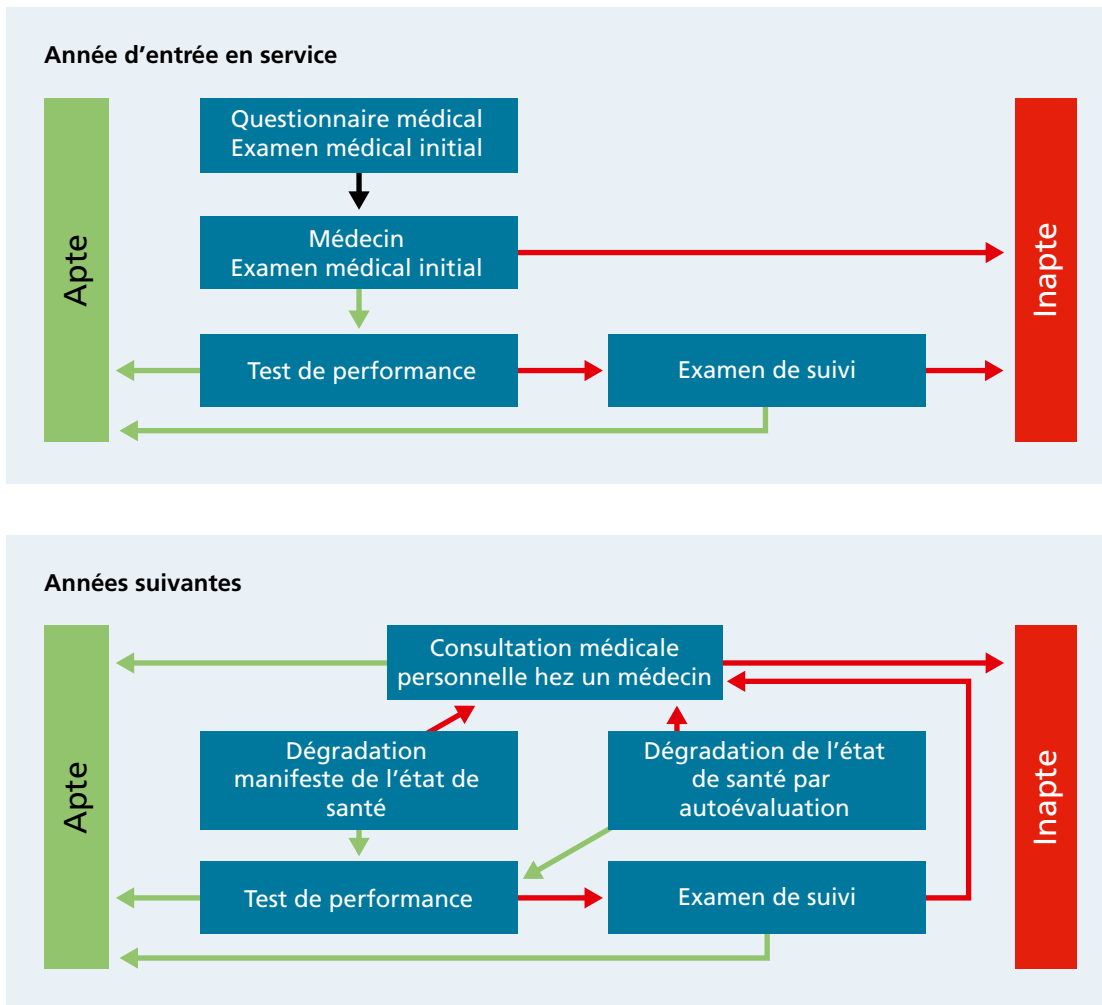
Année d’entrée en service

Apte

Questionnaire médical
Examen médical initial

Médecin
Examen médical initial

Test de performance

Examen de suivi

Inapte

Années suivantes

Apte

Consultation médicale personnelle hez un médecin

Dégradation manifeste de l’état de santé

Dégradation de l’état de santé par autoévaluation

Test de performance

Examen de suivi

Inapte